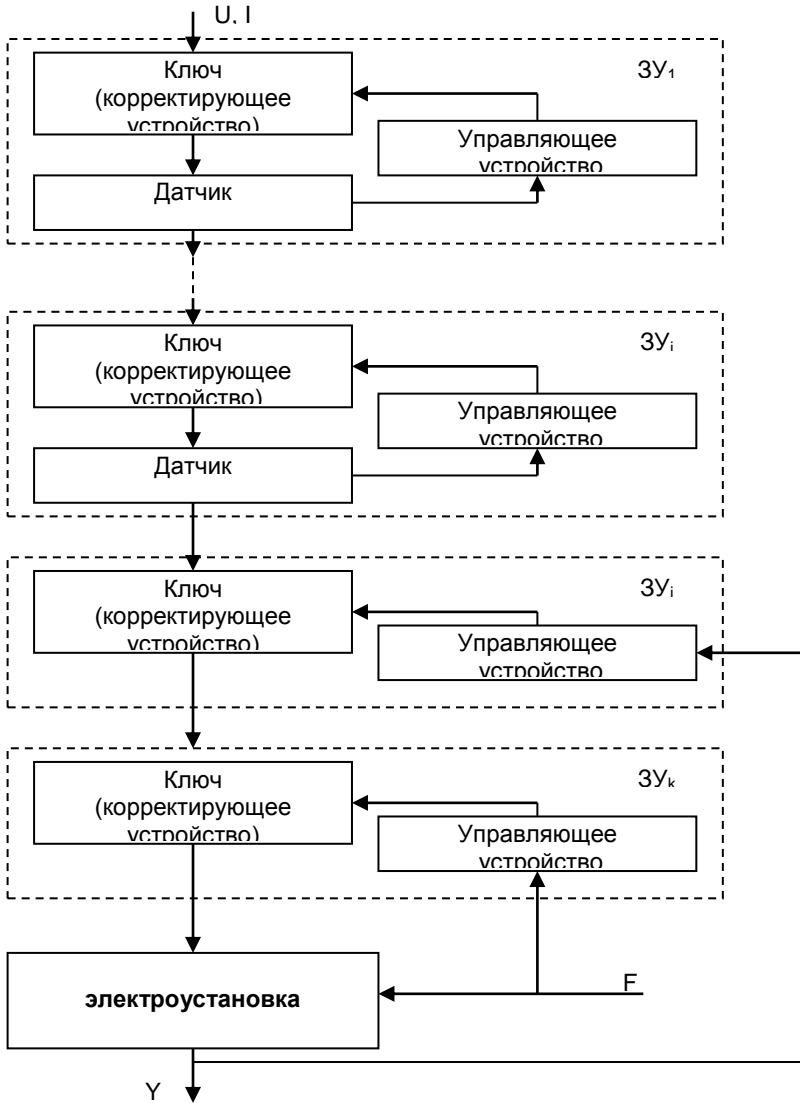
U, I

Ключ (корректирующее устройство)

ЗУ$_1$

Управляющее устройство

Датчик

Ключ (корректирующее устройство)

ЗУ$_i$

Управляющее устройство

Датчик

Ключ (корректирующее устройство)

ЗУ$_i$

Управляющее устройство

Ключ (корректирующее устройство)

ЗУ$_k$

Управляющее устройство

электроустановка

F

Y